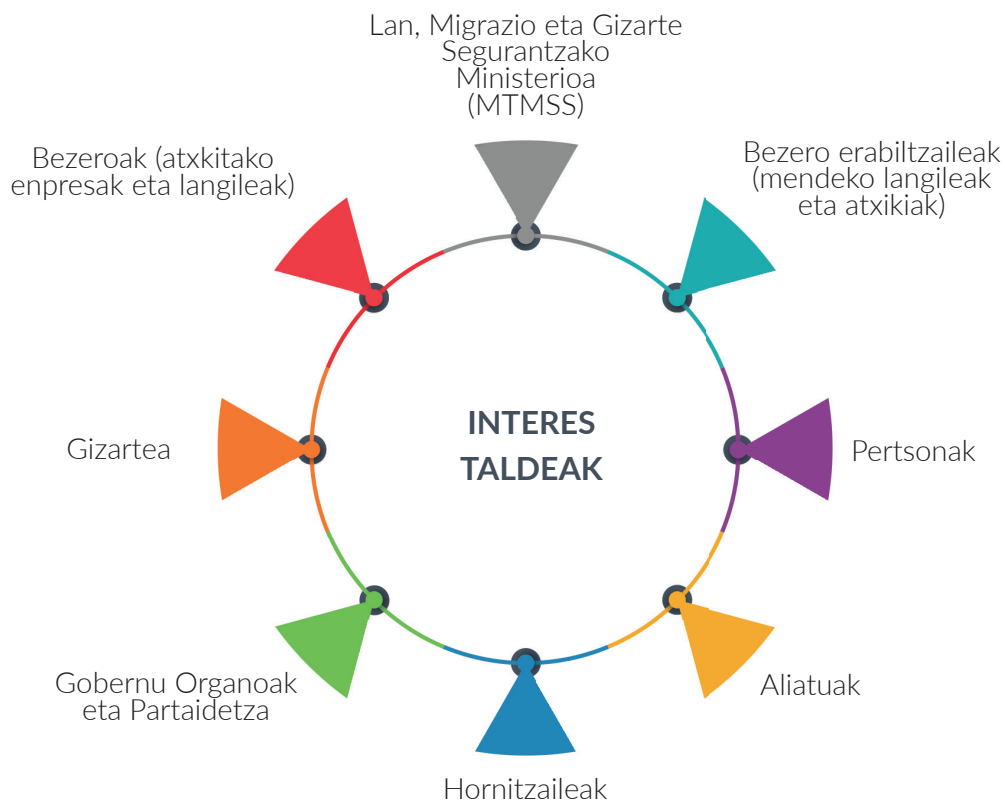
Lan, Migrazio eta Gizarte Segurantzako Ministerioa (MTMSS)

Bezero erabiltzaileak (mendeko langileak eta atxikiak)

Pertsonak

Aliatuak

Hornitzaileak

Gobernu Organoak eta Partaidetza

Gizartea

Bezeroak (atxkitako enpresak eta langileak)

INTERES TALDEAK